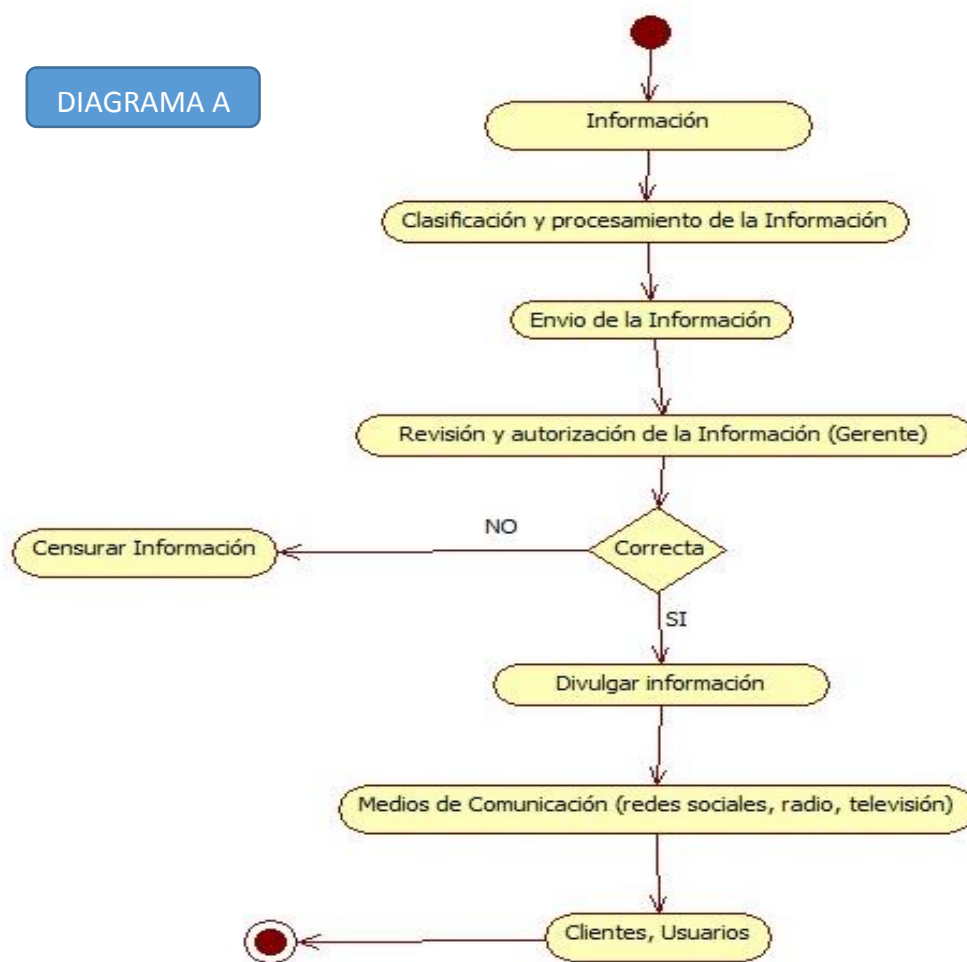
DIAGRAMA A

Información

Clasificación y procesamiento de la Información

Envio de la Información

Revisión y autorización de la Información (Gerente)

NO

Censurar Información

Correcta

SI

Divulgar información

Medios de Comunicación (redes sociales, radio, televisión)

Clientes, Usuarios